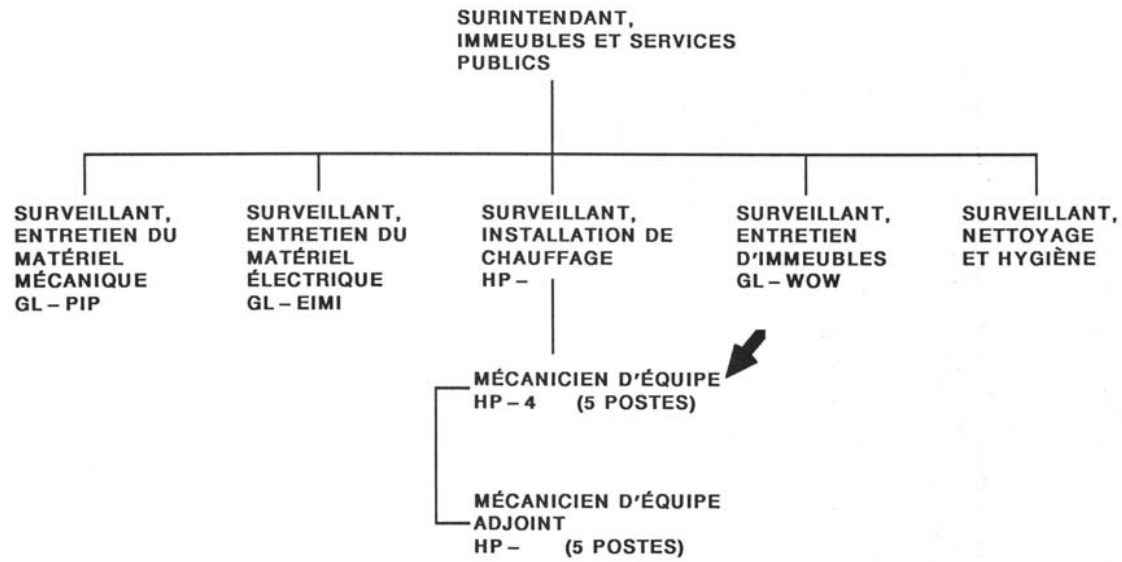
SURINTENDANT, IMMEUBLES ET SERVICES PUBLICS

SURVEILLANT, ENTRETIEN DU MATÉRIEL MÉCANIQUE GL – PIP

SURVEILLANT, ENTRETIEN DU MATÉRIEL ÉLECTRIQUE GL – EIMI

SURVEILLANT, INSTALLATION DE CHAUFFAGE HP –

SURVEILLANT, ENTRETIEN D'IMMEUBLES GL – WOW

SURVEILLANT, NETTOYAGE ET HYGIÈNE

MÉCANICIEN D'ÉQUIPE HP – 4 (5 POSTES)

MÉCANICIEN D'ÉQUIPE ADJOINT HP – (5 POSTES)